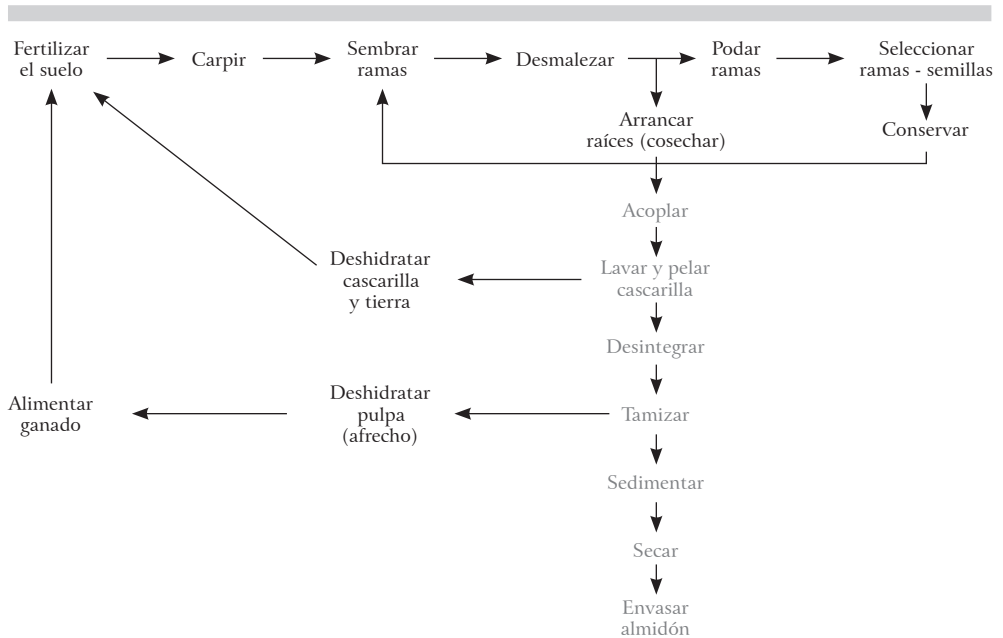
Fertilizar el suelo

Carpir

Sembrar ramas

Desmalezar

Podar ramas

Seleccionar ramas - semillas

Arrancar raíces (cosechar)

Conservar

Acoplar

Deshidratar cascarilla y tierra

Lavar y pelar cascarilla

Desintegrar

Alimentar ganado

Deshidratar pulpa (afrecho)

Tamizar

Sedimentar

Secar

Envasar almidón